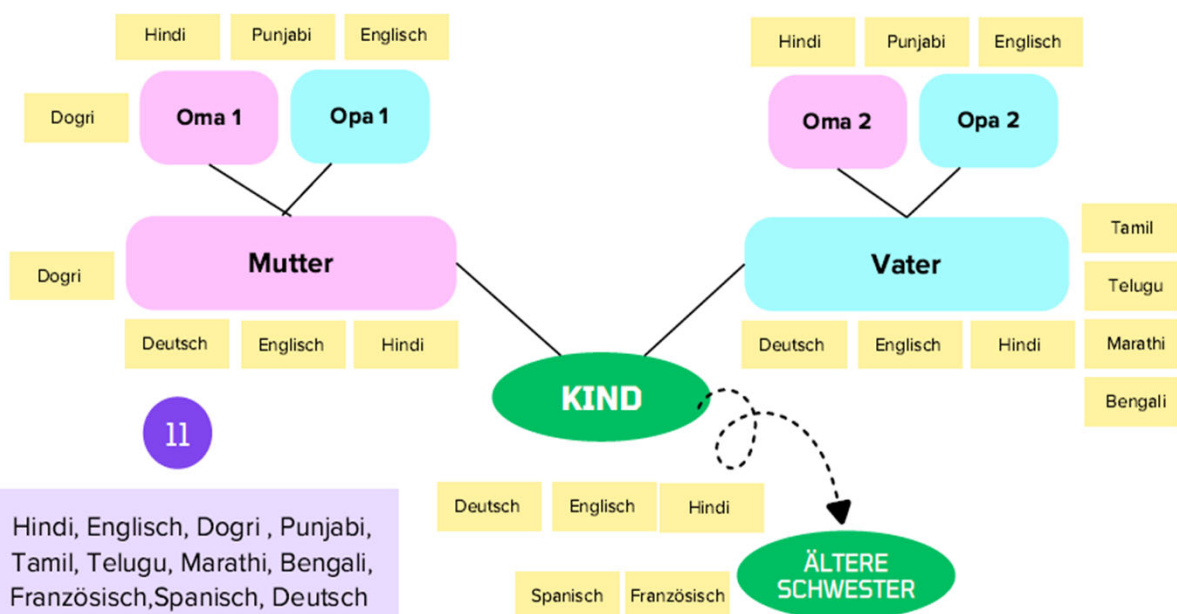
Hindi Punjabi Englisch

Dogri

Oma 1

Opa 1

Hindi Punjabi Englisch

Oma 2

Opa 2

Dogri

Mutter

Deutsch Englisch Hindi

Vater

Tamil

Telugu

Marathi

Bengali

Deutsch Englisch Hindi

KIND

11

Deutsch Englisch Hindi

Hindi, Englisch, Dogri , Punjabi, Tamil, Telugu, Marathi, Bengali, Französisch,Spanisch, Deutsch

Spanisch Französisch

ÄLTERE SCHWESTER